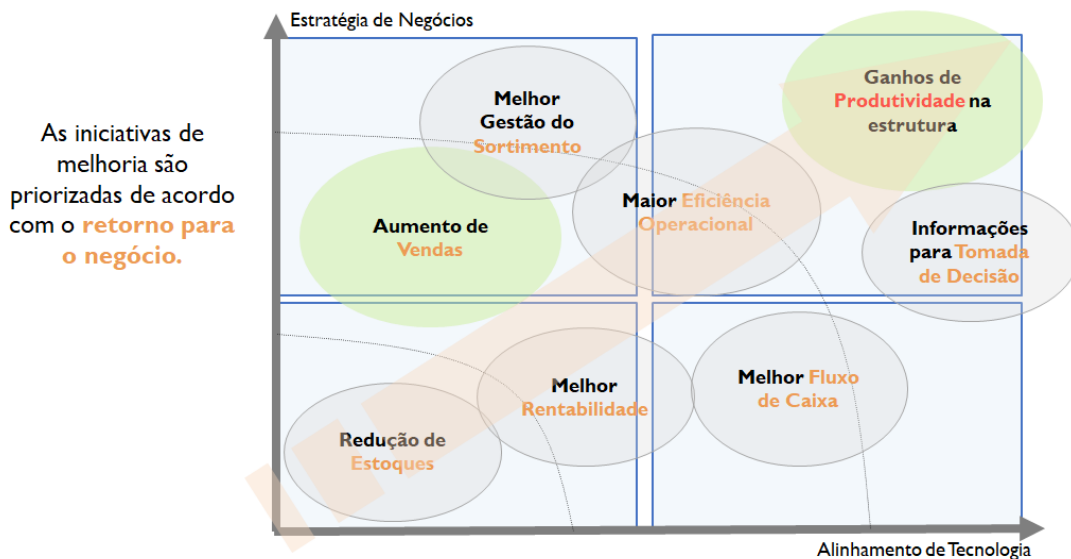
As iniciativas de melhoria são priorizadas de acordo com o retorno para o negócio.

Estratégia de Negócios

Melhor Gestão do Sortimento

Ganhos de Produtividade na estrutura

Aumento de Vendas

Maior Eficiência Operacional

Informações para Tomada de Decisão

Melhor Rentabilidade

Melhor Fluxo de Caixa

Redução de Estoques

Alinhamento de Tecnologia